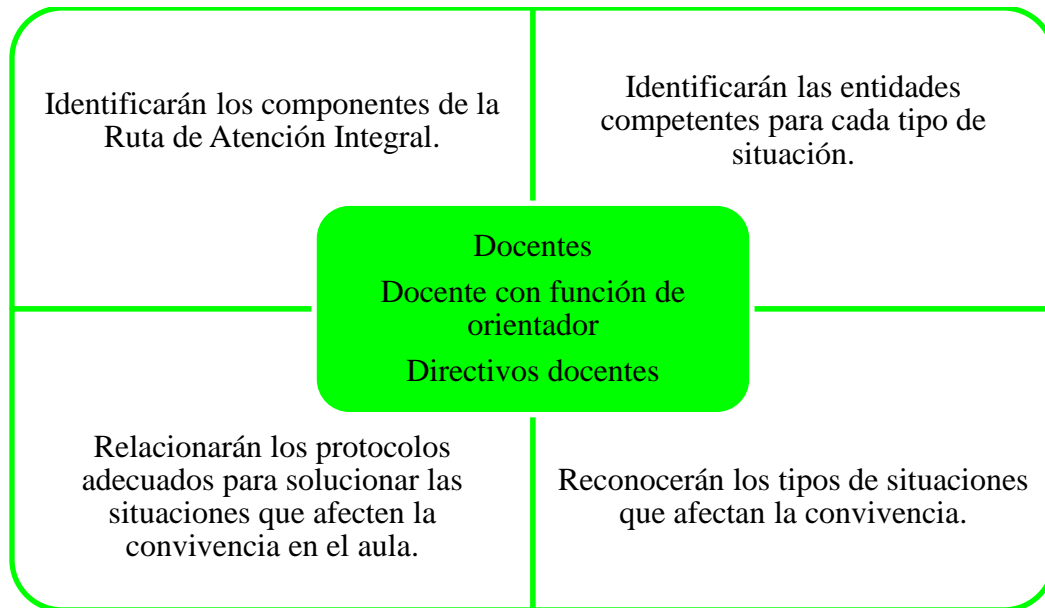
Identificarán los componentes de la Ruta de Atención Integral.

Identificarán las entidades competentes para cada tipo de situación.

Docentes

Docente con función de orientador

Directivos docentes

Relacionarán los protocolos adecuados para solucionar las situaciones que afecten la convivencia en el aula.

Reconocerán los tipos de situaciones que afectan la convivencia.